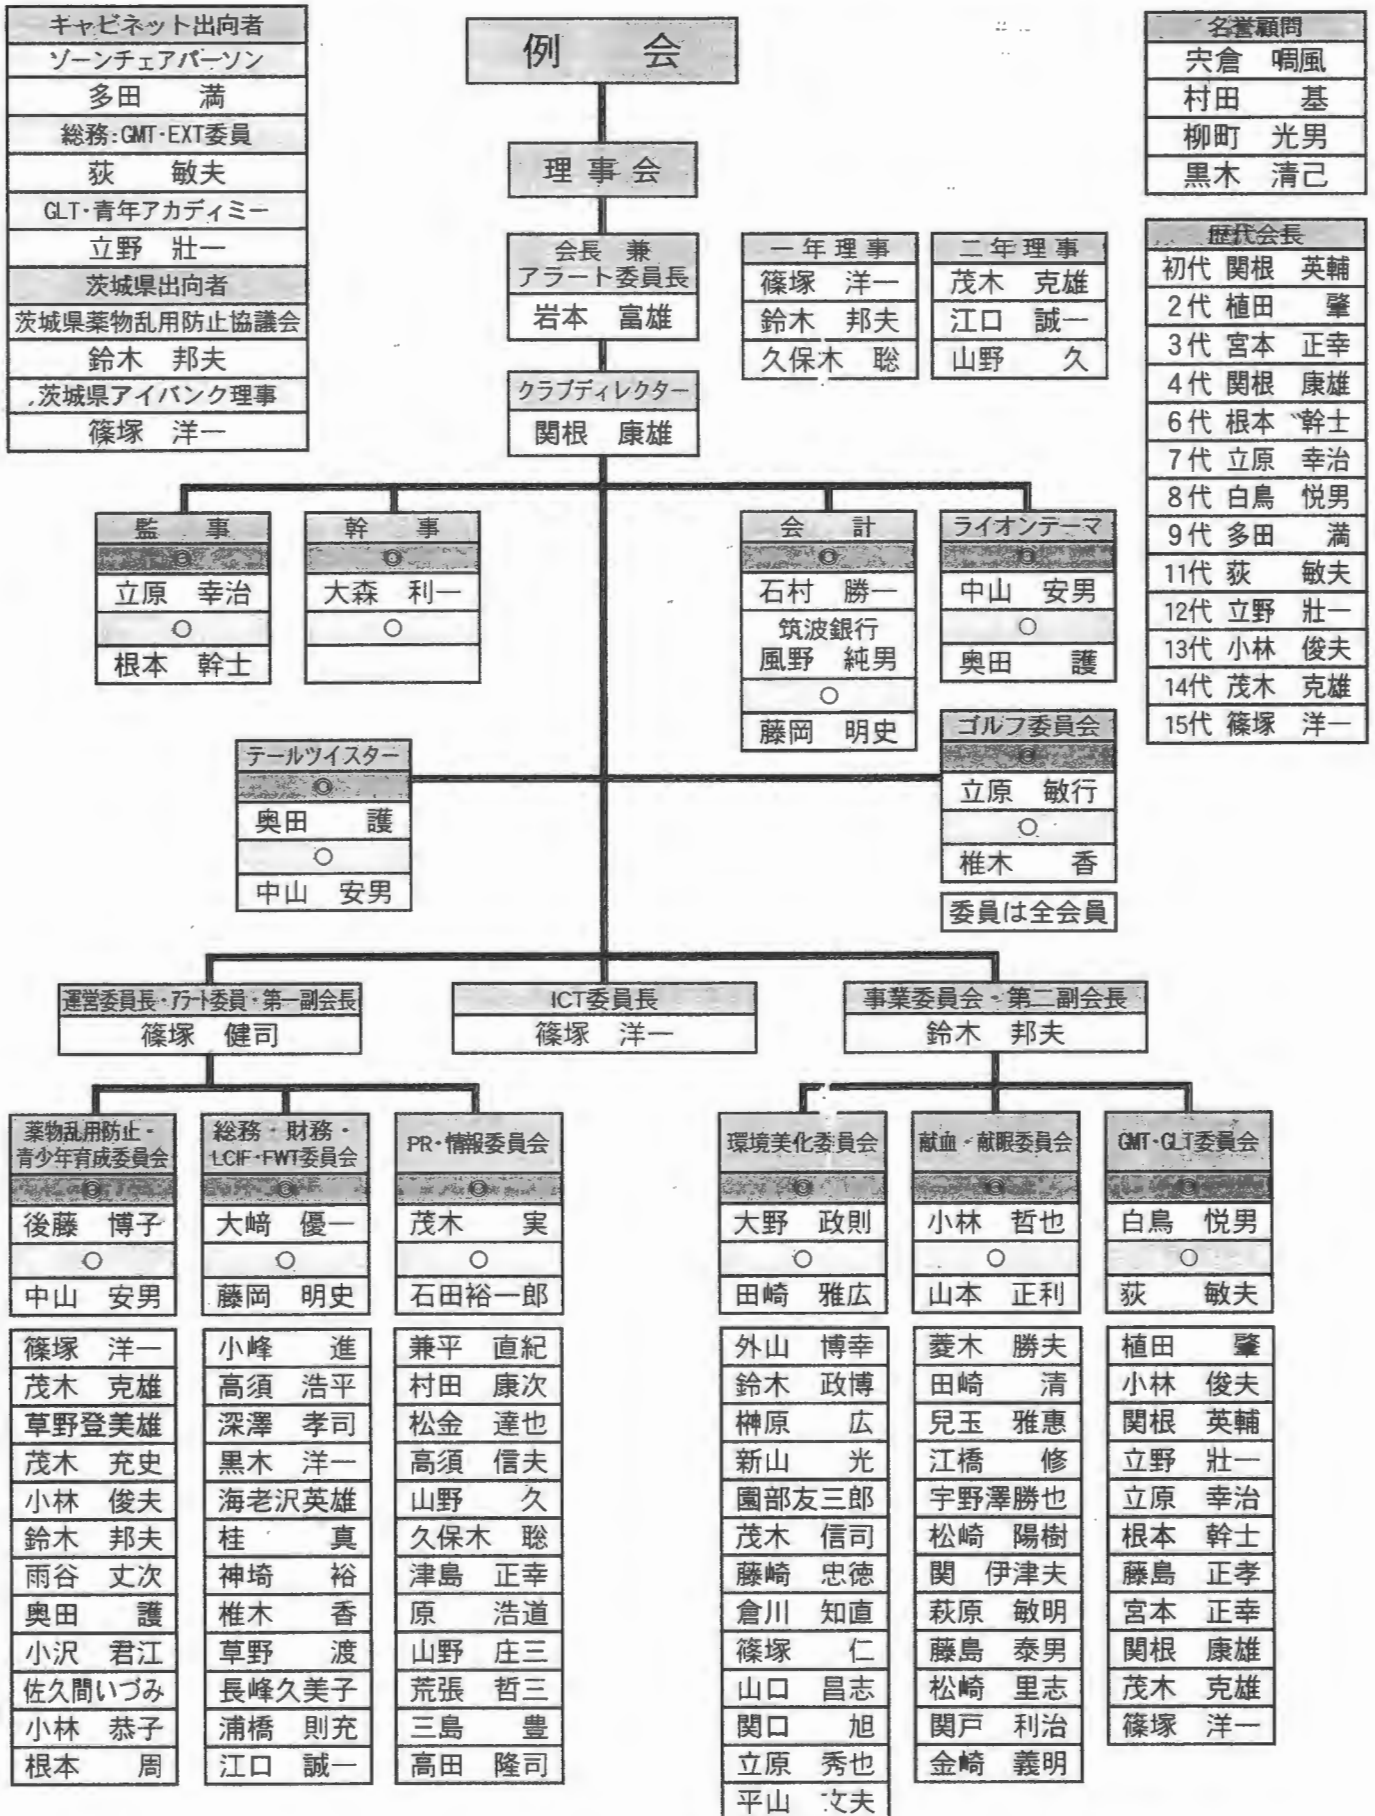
キャビネット出向者
ゾーンチェアパーソン
多田　満
総務:GMT･EXT委員
荻　敏夫
GLT･青年アカディミー
立野　壯一
茨城県出向者
茨城県薬物乱用防止協議会
鈴木　邦夫
茨城県アイバンク理事
篠塚　洋一

例　会

理事会

会長 兼
アラート委員長
岩本　富雄

クラブディレクター
関根　康雄

一年理事
篠塚　洋一
鈴木　邦夫
久保木　聡

二年理事
茂木　克雄
江口　誠一
山野　久

名誉顧問
宍倉　喝風
村田　基
柳町　光男
黒木　清己

歴代会長
初代 関根　英輔
2代 植田　肇
3代 宮本　正幸
4代 関根　康雄
6代 根本　幹士
7代 立原　幸治
8代 白鳥　悦男
9代 多田　満
11代 荻　敏夫
12代 立野　壯一
13代 小林　俊夫
14代 茂木　克雄
15代 篠塚　洋一

監　事
◎
立原　幸治
○
根本　幹士

幹　事
◎
大森　利一
○

会　計
◎
石村　勝一
筑波銀行
風野　純男
○
藤岡　明史

ライオンテーマ
◎
中山　安男
○
奥田　護

テールツイスター
◎
奥田　護
○
中山　安男

ゴルフ委員会
◎
立原　敏行
○
椎木　香
委員は全会員

運営委員長･アラート委員･第一副会長
篠塚　健司

ICT委員長
篠塚　洋一

事業委員会･第二副会長
鈴木　邦夫

薬物乱用防止･青少年育成委員会
◎
後藤　博子
○
中山　安男
篠塚　洋一
茂木　克雄
草野登美雄
茂木　充史
小林　俊夫
鈴木　邦夫
雨谷　丈次
奥田　護
小沢　君江
佐久間いづみ
小林　恭子
根本　周

総務･財務･LCIF･FWT委員会
◎
大﨑　優一
○
藤岡　明史
小峰　進
高須　浩平
深澤　孝司
黒木　洋一
海老沢英雄
桂　真
神埼　裕
椎木　香
草野　渡
長峰久美子
浦橋　則充
江口　誠一

PR･情報委員会
◎
茂木　実
○
石田裕一郎
兼平　直紀
村田　康次
松金　達也
高須　信夫
山野　久
久保木　聡
津島　正幸
原　浩道
山野　庄三
荒張　哲三
三島　豊
高田　隆司

環境美化委員会
◎
大野　政則
○
田崎　雅広
外山　博幸
鈴木　政博
榊原　広
新山　光
園部友三郎
茂木　信司
藤崎　忠徳
倉川　知直
篠塚　仁
山口　昌志
関口　旭
立原　秀也
平山　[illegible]夫

献血･献眼委員会
◎
小林　哲也
○
山本　正利
菱木　勝夫
田崎　清
児玉　雅惠
江橋　修
宇野澤勝也
松崎　陽樹
関　伊津夫
萩原　敏明
藤島　泰男
松崎　里志
関戸　利治
金崎　義明

GMT･GLT委員会
◎
白鳥　悦男
○
荻　敏夫
植田　肇
小林　俊夫
関根　英輔
立野　壯一
立原　幸治
根本　幹士
藤島　正孝
宮本　正幸
関根　康雄
茂木　克雄
篠塚　洋一